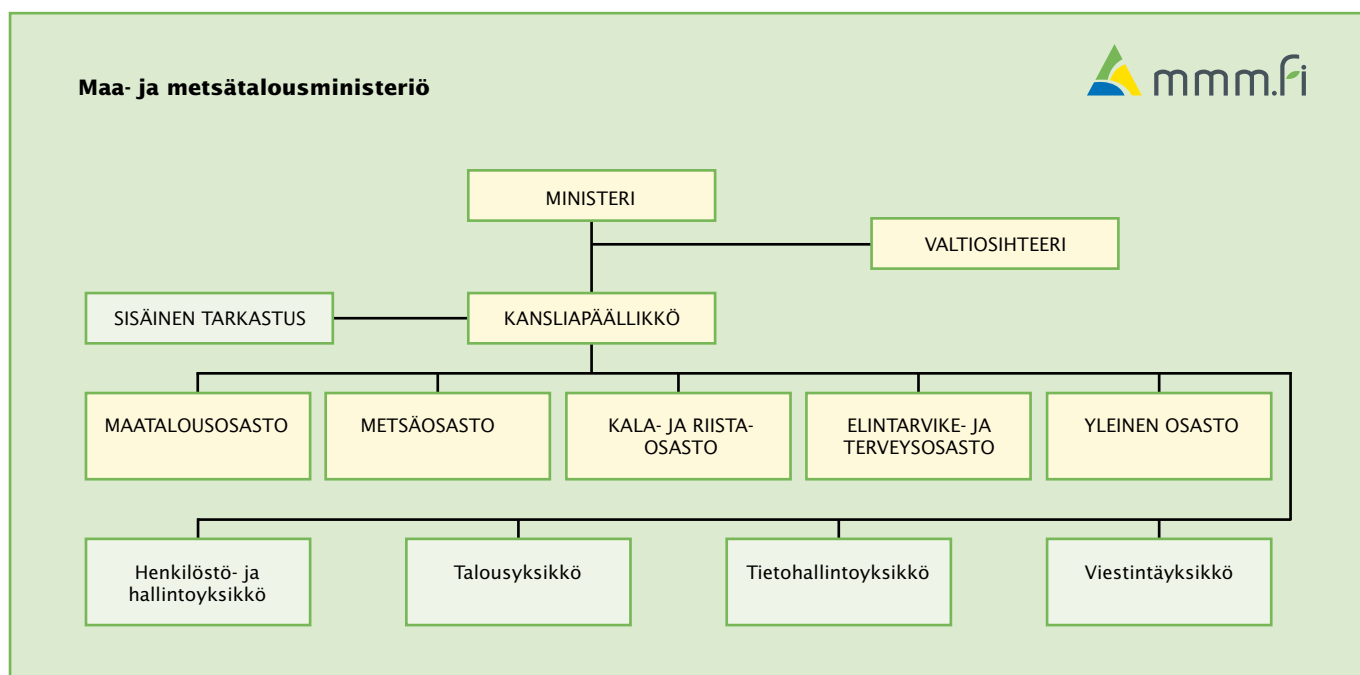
Maa- ja metsätalousministeriö

mmm.fi

MINISTERI

VALTIOSIHTEERI

SISÄINEN TARKASTUS

KANSLIAPÄÄLLIKKÖ

MAATALOUSOSASTO

METSÄOSASTO

KALA- JA RIISTA-OSASTO

ELINTARVIKE- JA TERVEYSOSASTO

YLEINEN OSASTO

Henkilöstö- ja hallintoyksikkö

Talousyksikkö

Tietohallintoyksikkö

Viestintäyksikkö